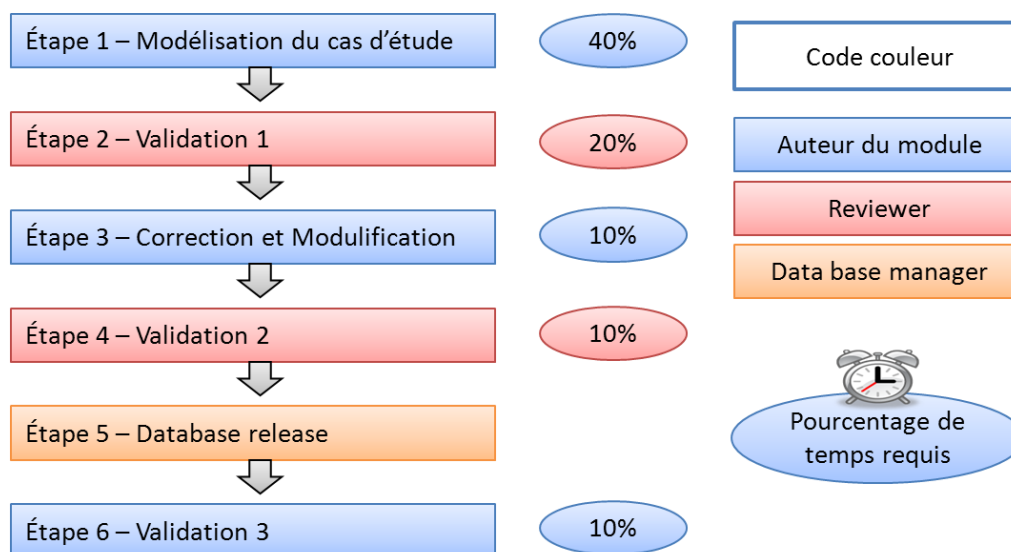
Étape 1 – Modélisation du cas d'étude

40%

Code couleur

Étape 2 – Validation 1

20%

Auteur du module

Reviewer

Étape 3 – Correction et Modulification

10%

Data base manager

Étape 4 – Validation 2

10%

Étape 5 – Database release

Pourcentage de temps requis

Étape 6 – Validation 3

10%